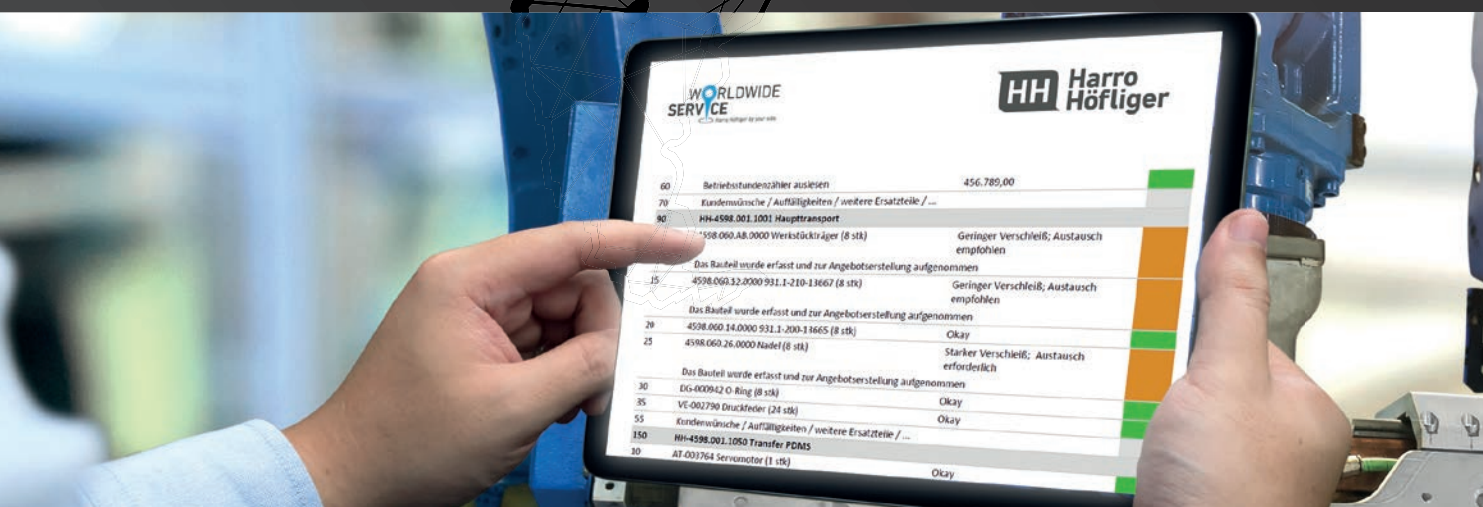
WORLDWIDE SERVICE
Harro Höfliger by your side

HH Harro Höfliger

| | | | |
|---|---|---|---|
| 60 | Betriebsstundenzähler auslesen | 456.789,00 | |
| 70 | Kundenwünsche / Auffälligkeiten / weitere Ersatzteile / ... | | |
| 90 | HH-4598.001.1001 Haupttransport | | |
| | 4598.060.AB.0000 Werkstückträger (8 stk) | Geringer Verschleiß; Austausch empfohlen | |
| | Das Bauteil wurde erfasst und zur Angebotserstellung aufgenommen | | |
| 15 | 4598.060.12.0000 931.1-210-13667 (8 stk) | Geringer Verschleiß; Austausch empfohlen | |
| | Das Bauteil wurde erfasst und zur Angebotserstellung aufgenommen | | |
| 20 | 4598.060.14.0000 931.1-200-13665 (8 stk) | Okay | |
| 25 | 4598.060.26.0000 Nadel (8 stk) | Starker Verschleiß; Austausch erforderlich | |
| | Das Bauteil wurde erfasst und zur Angebotserstellung aufgenommen | | |
| 30 | DG-000942 O-Ring (8 stk) | Okay | |
| 35 | VC-002790 Druckfeder (24 stk) | Okay | |
| 55 | Kundenwünsche / Auffälligkeiten / weitere Ersatzteile / ... | | |
| 150 | HH-4598.001.1050 Transfer PDMS | | |
| 10 | AT-003764 Servomotor (1 stk) | Okay | |